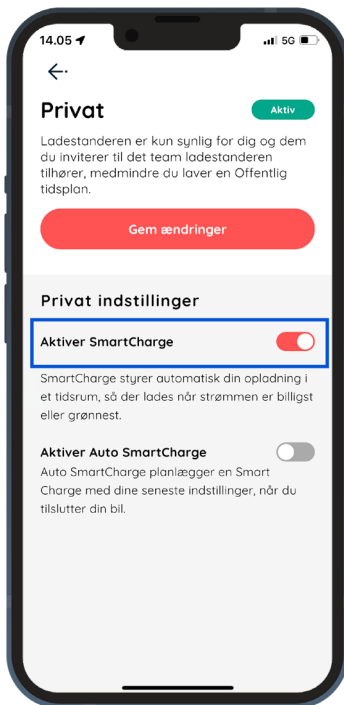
14.05 ◀ 5G

←

Privat

Aktiv

Ladestanderen er kun synlig for dig og dem du inviterer til det team ladestanderen tilhører, medmindre du laver en Offentlig tidsplan.

Gem ændringer

Privat indstillinger

Aktiver SmartCharge

SmartCharge styrer automatisk din opladning i et tidsrum, så der lades når strømmen er billigst eller grønnest.

Aktiver Auto SmartCharge

Auto SmartCharge planlægger en Smart Charge med dine seneste indstillinger, når du tilslutter din bil.